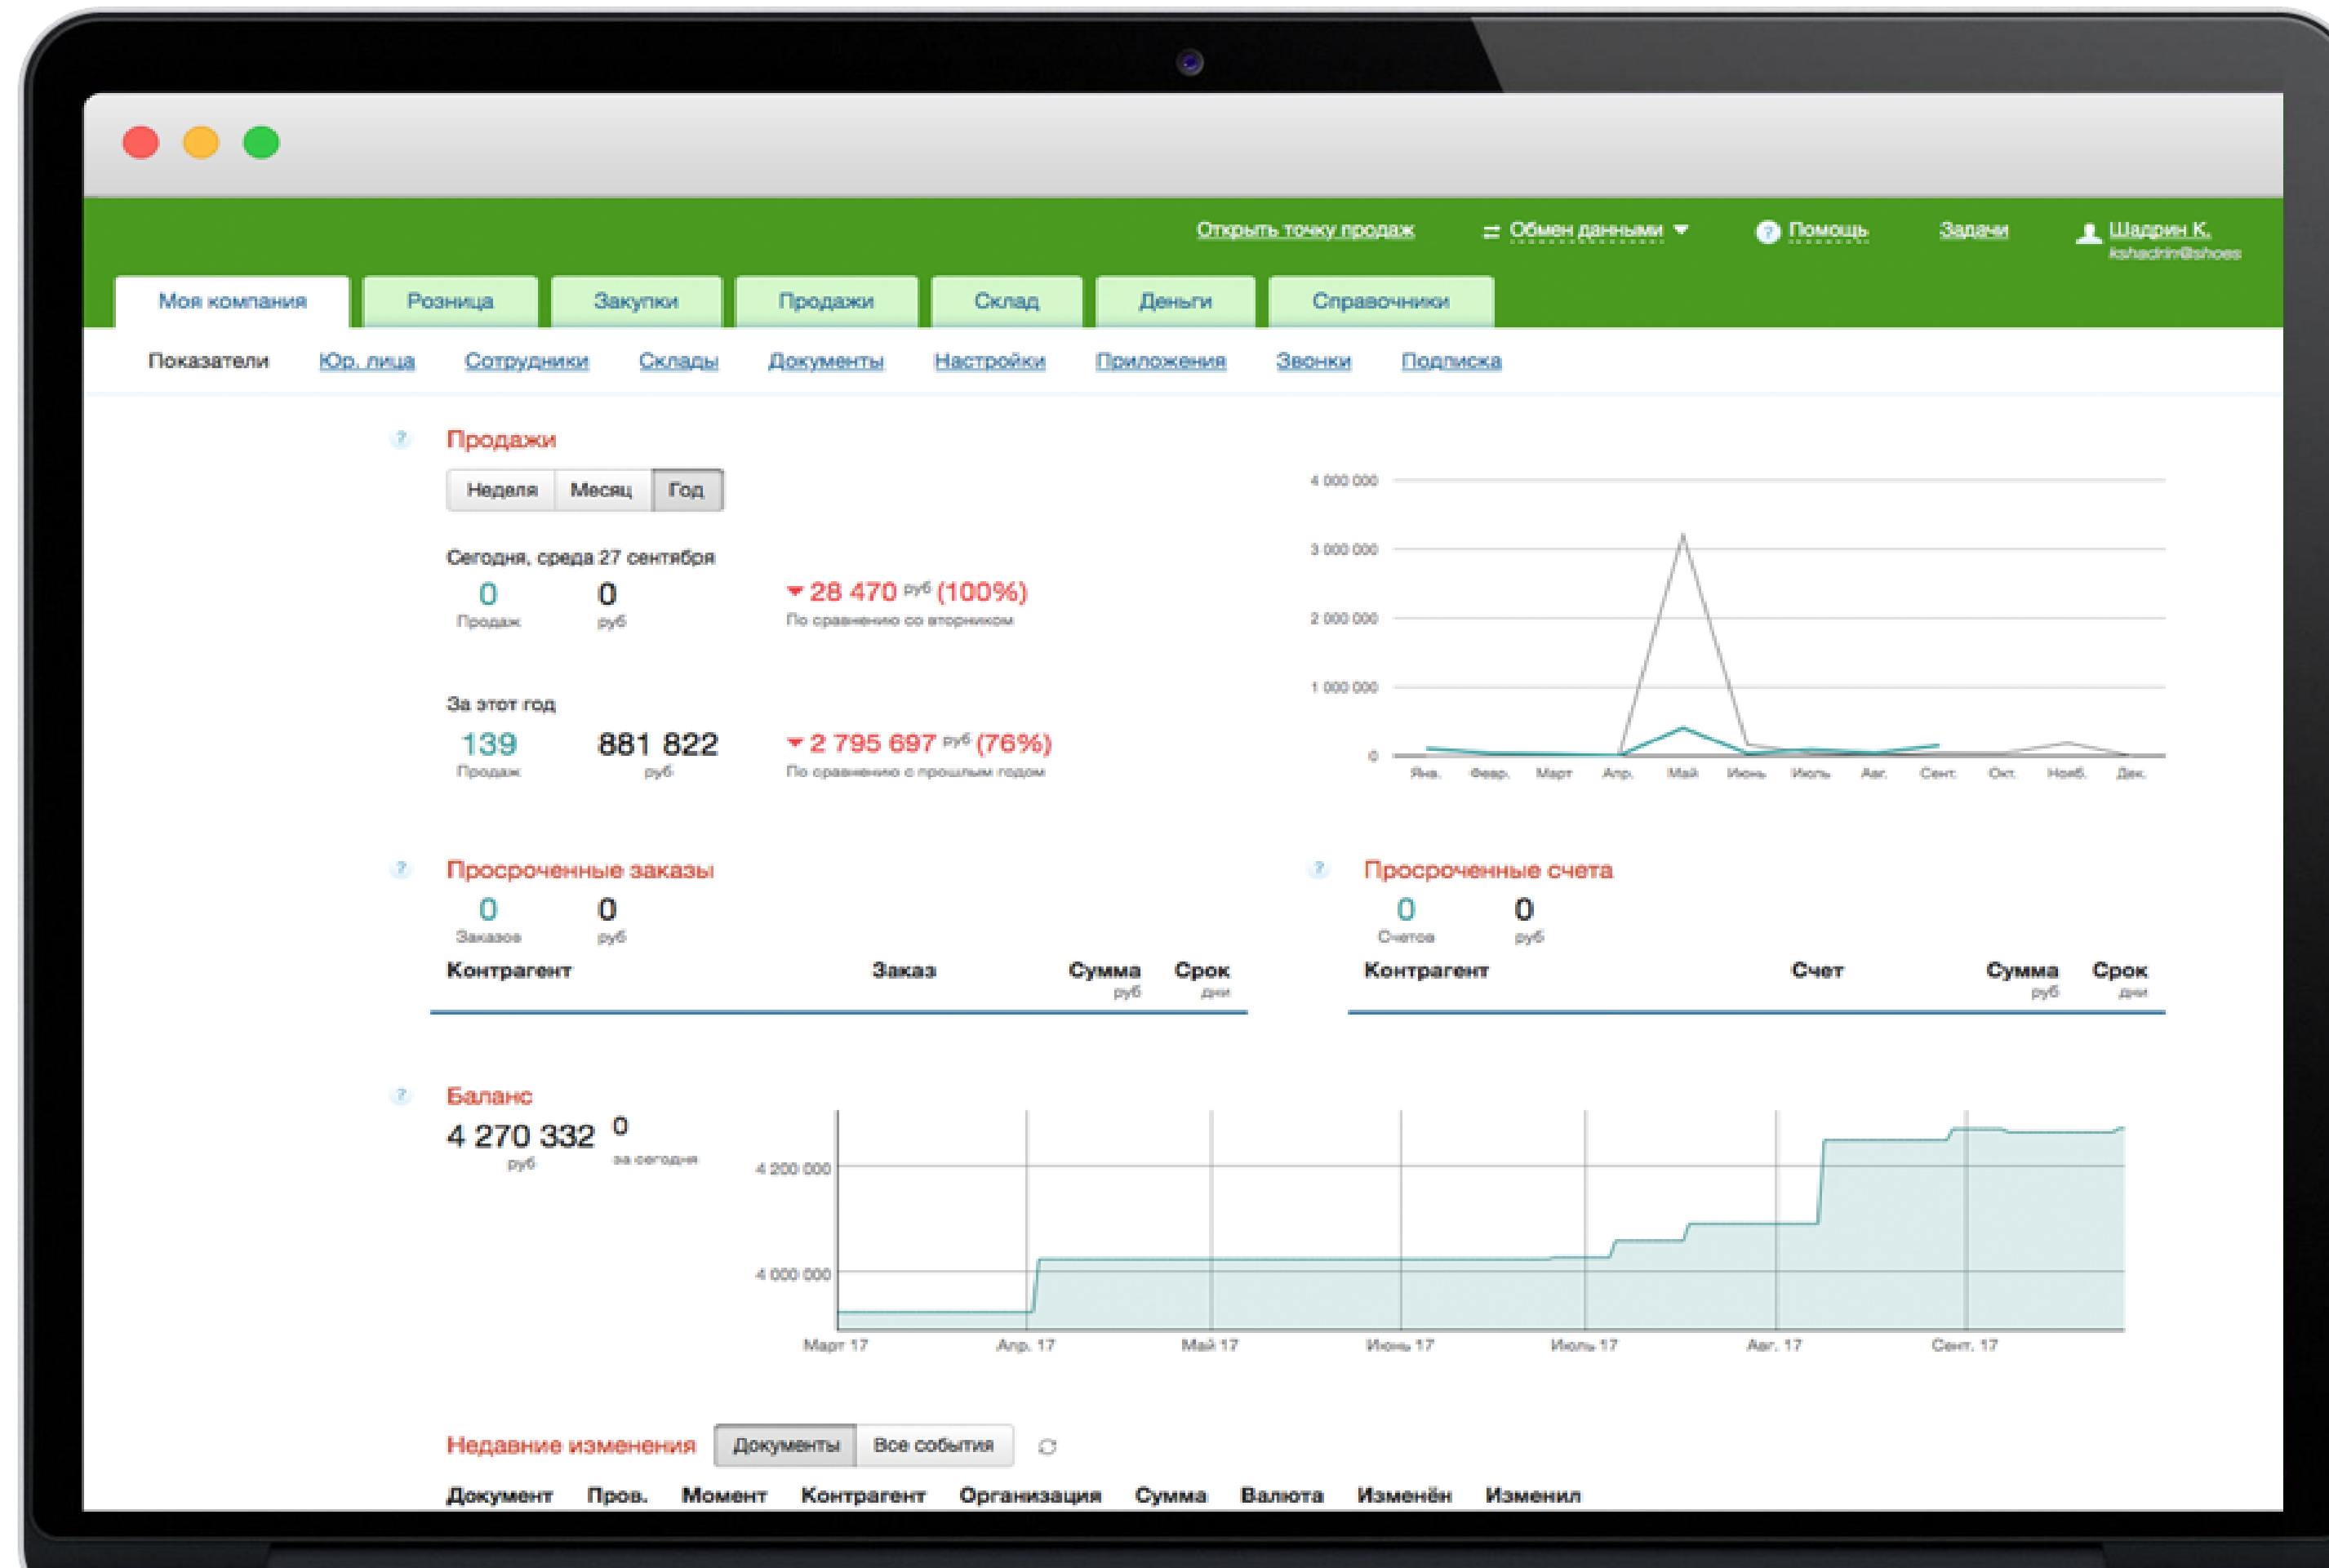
Открыть точку продаж Обмен данными Помощь Задачи Шадрин К. kshadrin@shoes

Моя компания Розница Закупки Продажи Склад Деньги Справочники

Показатели Юр. лица Сотрудники Склады Документы Настройки Приложения Звонки Подписка

Продажи

Неделя Месяц Год

Сегодня, среда 27 сентября

0 Продаж 0 руб

28 470 руб (100%) По сравнению со вторником

За этот год

139 Продаж 881 822 руб

2 795 697 руб (76%) По сравнению с прошлым годом

4 000 000
3 000 000
2 000 000
1 000 000
0
Янв. Февр. Март Апр. Май Июнь Июль Авг. Сент. Окт. Нояб. Дек.

Просроченные заказы

0 Заказов 0 руб

| Контрагент | Заказ | Сумма руб | Срок дни |
|---|---|---|---|

Просроченные счета

0 Счетов 0 руб

| Контрагент | Счет | Сумма руб | Срок дни |
|---|---|---|---|

Баланс

4 270 332 руб 0 за сегодня

4 200 000
4 000 000
Март 17 Апр. 17 Май 17 Июнь 17 Июль 17 Авг. 17 Сент. 17

Недавние изменения Документы Все события

| Документ | Пров. | Момент | Контрагент | Организация | Сумма | Валюта | Изменён | Изменил |
|---|---|---|---|---|---|---|---|---|